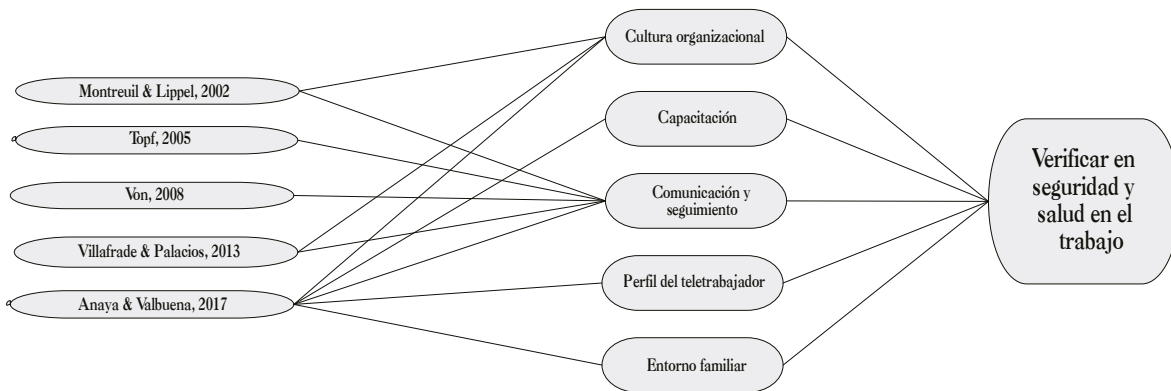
Montreuil & Lippel, 2002

Topf, 2005

Von, 2008

Villafrade & Palacios, 2013

Anaya & Valbuena, 2017

Cultura organizacional

Capacitación

Comunicación y seguimiento

Perfil del teletrabajador

Entorno familiar

Verificar en seguridad y salud en el trabajo